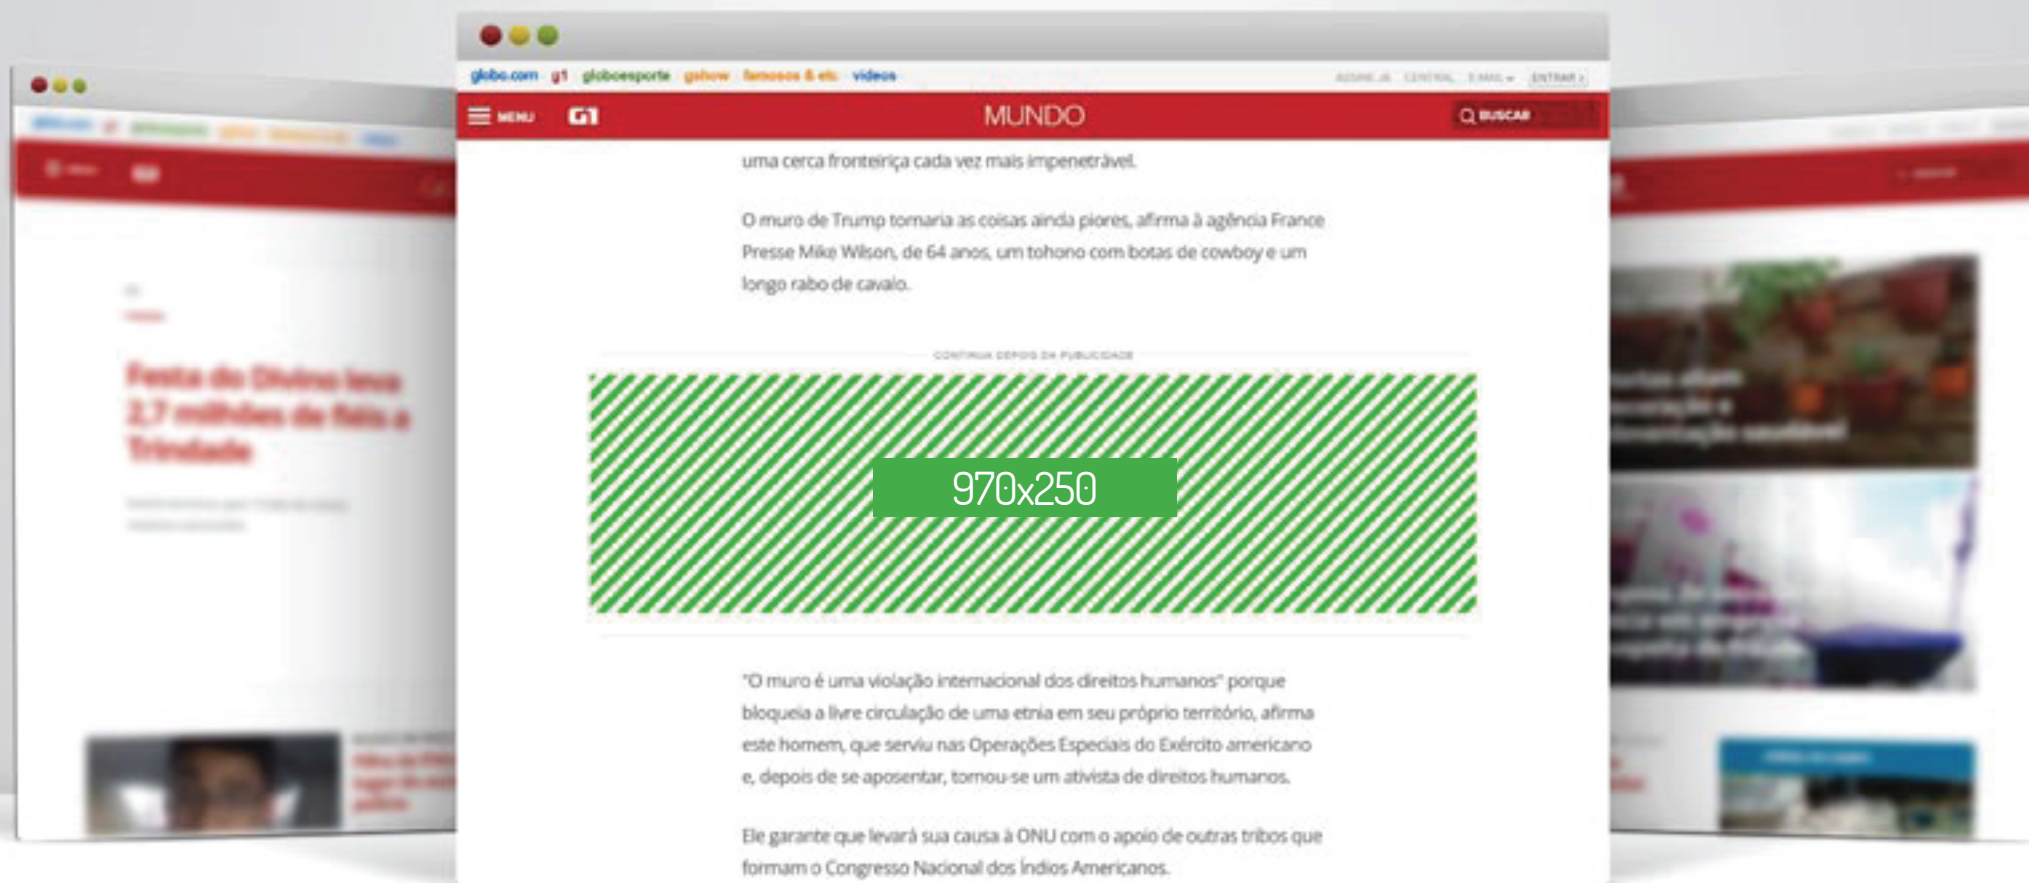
globo.com g1 globoesporte gshow famosos & etc vídeos

ASSINE JÁ CENTRAL E-MAIL ENTRAR

MENU G1 MUNDO BUSCAR

uma cerca fronteiriça cada vez mais impenetrável.

O muro de Trump tornaria as coisas ainda piores, afirma à agência France Presse Mike Wilson, de 64 anos, um tohono com botas de cowboy e um longo rabo de cavalo.

CONTINUA DEPOIS DA PUBLICIDADE

970x250

"O muro é uma violação internacional dos direitos humanos" porque bloqueia a livre circulação de uma etnia em seu próprio território, afirma este homem, que serviu nas Operações Especiais do Exército americano e, depois de se aposentar, tornou-se um ativista de direitos humanos.

Ele garante que levará sua causa à ONU com o apoio de outras tribos que formam o Congresso Nacional dos Índios Americanos.

Festa do Divino leva 2,7 milhões de fiéis a Trindade

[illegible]